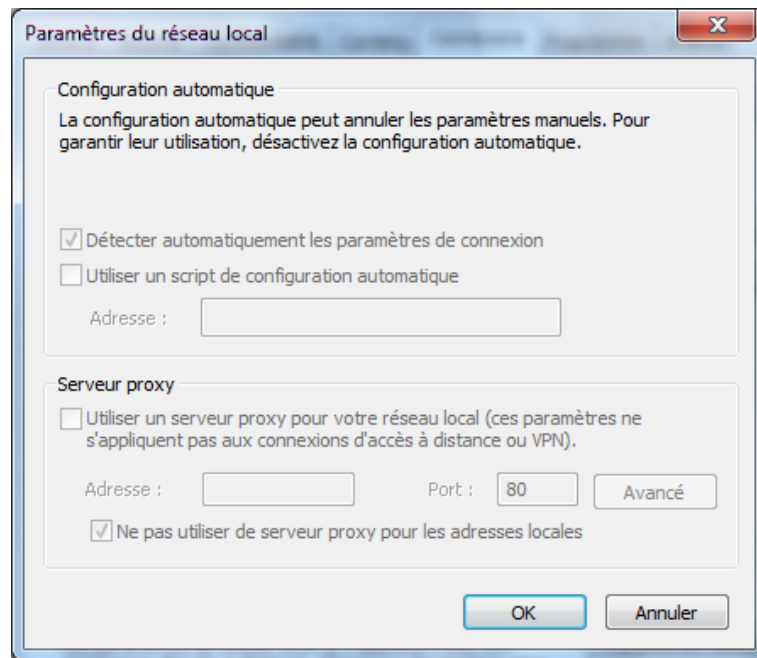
Paramètres du réseau local

Configuration automatique

La configuration automatique peut annuler les paramètres manuels. Pour garantir leur utilisation, désactivez la configuration automatique.

Détecter automatiquement les paramètres de connexion

Utiliser un script de configuration automatique

Adresse :

Serveur proxy

Utiliser un serveur proxy pour votre réseau local (ces paramètres ne s'appliquent pas aux connexions d'accès à distance ou VPN).

Adresse :

Port : 80

Avancé

Ne pas utiliser de serveur proxy pour les adresses locales

OK

Annuler